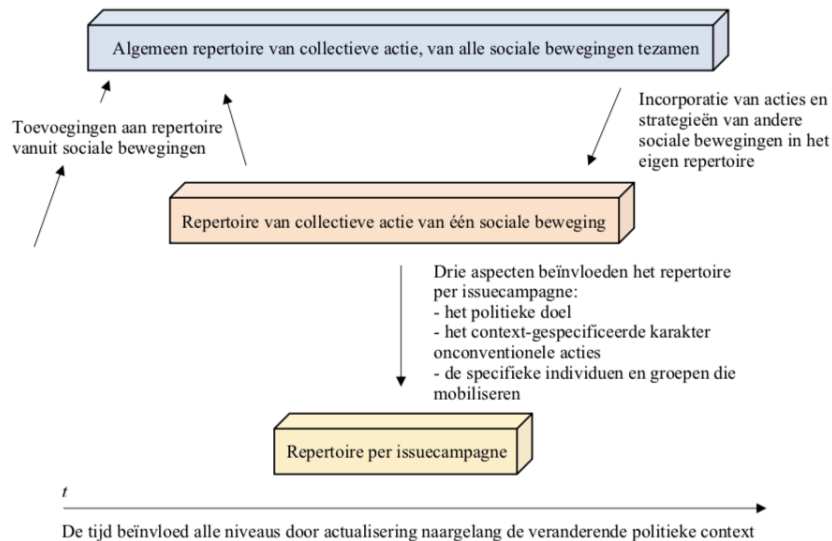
Algemeen repertoire van collectieve actie, van alle sociale bewegingen tezamen

Toevoegingen aan repertoire vanuit sociale bewegingen

Incorporatie van acties en strategieën van andere sociale bewegingen in het eigen repertoire

Repertoire van collectieve actie van één sociale beweging

Drie aspecten beïnvloeden het repertoire per issuecampagne:
- het politieke doel
- het context-gespecificeerde karakter onconventionele acties
- de specifieke individuen en groepen die mobiliseren

Repertoire per issuecampagne

$t$

De tijd beïnvloed alle niveaus door actualisering naargelang de veranderende politieke context